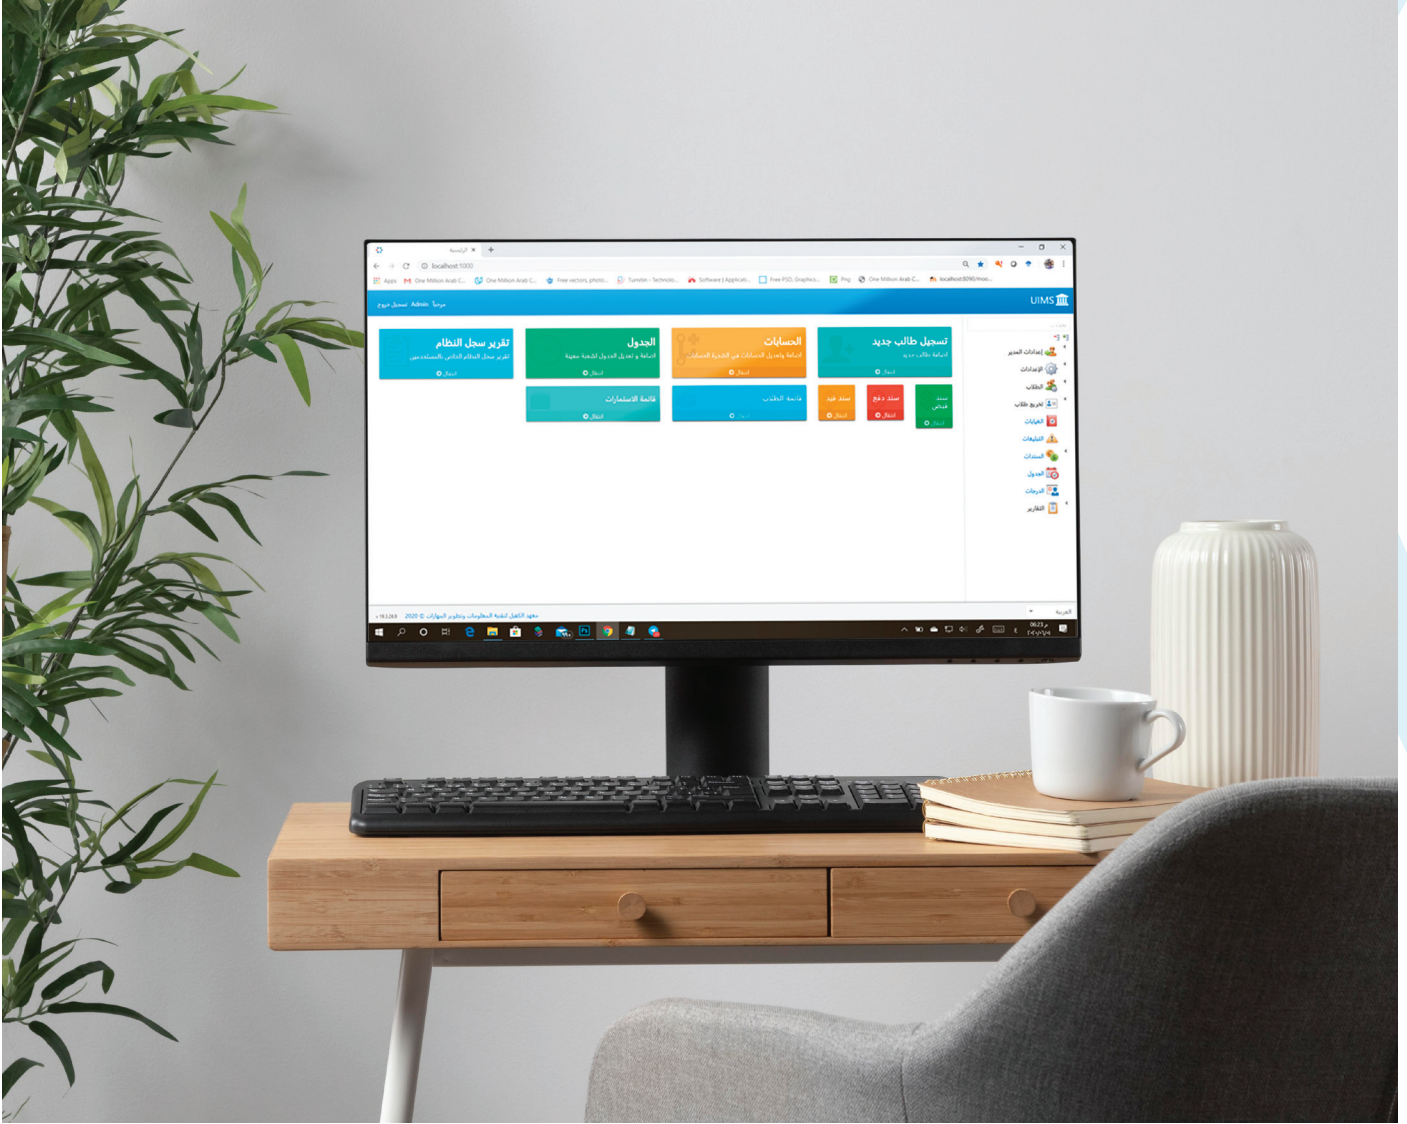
الرئيسية ×

localhost:1000

Apps One Million Arab C... One Million Arab C... Free vectors, photo... Tumstin - Technolo... Software | Applicati... Free PSD, Graphics... Png One Million Arab C... localhost:8090/moo...

UIMS

مرحباً Admin تسجيل خروج

تسجيل طالب جديد
اضافة طالب جديد
انتقال

الحسابات
اضافة وتعديل الحسابات في الشركة الحسابات
انتقال

الجدول
اضافة و تعديل الجدول الجدول لشعبة معينة
انتقال

تقرير سجل النظام
تقرير سجل النظام الخاص بالمستخدمين
انتقال

سند قبض
انتقال

سند دفع
انتقال

سند قيد
انتقال

قائمة الطلاب
انتقال

قائمة الاستمارات
انتقال

إعدادات المدير
الإعدادات
الطلاب
تخريج طلاب
الغيابات
التبليغات
السندات
الجدول
الدرجات
التقارير

العربية

معهد الكامل لتقنية المعلومات وتطوير المهارات © 2020

06:23 م